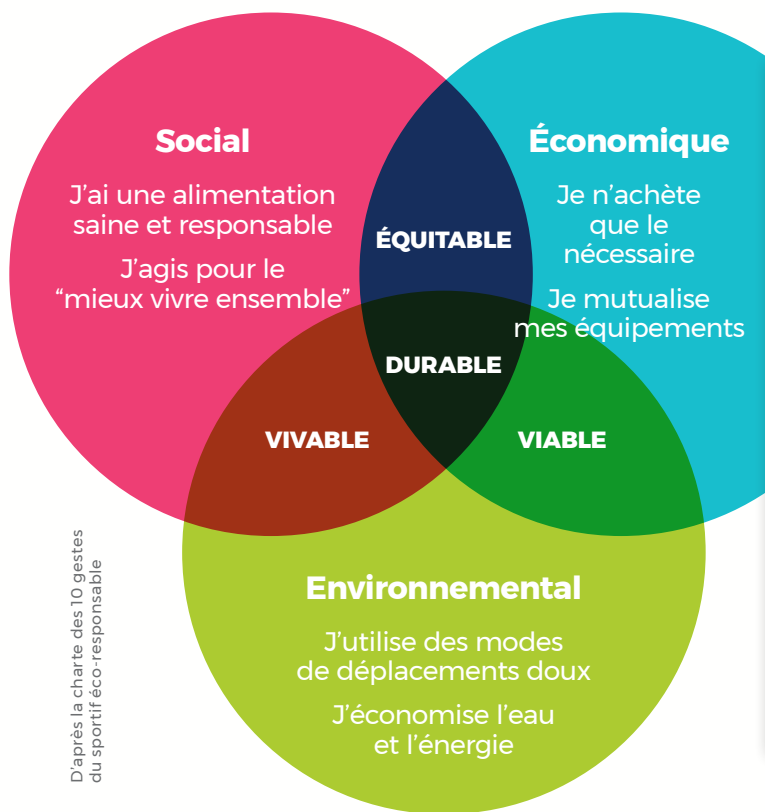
Social

J'ai une alimentation saine et responsable

J'agis pour le "mieux vivre ensemble"

ÉQUITABLE

Économique

Je n'achète que le nécessaire

Je mutualise mes équipements

DURABLE

VIVABLE

VIABLE

Environnemental

J'utilise des modes de déplacements doux

J'économise l'eau et l'énergie

D'après la charte des 10 gestes du sportif éco-responsable